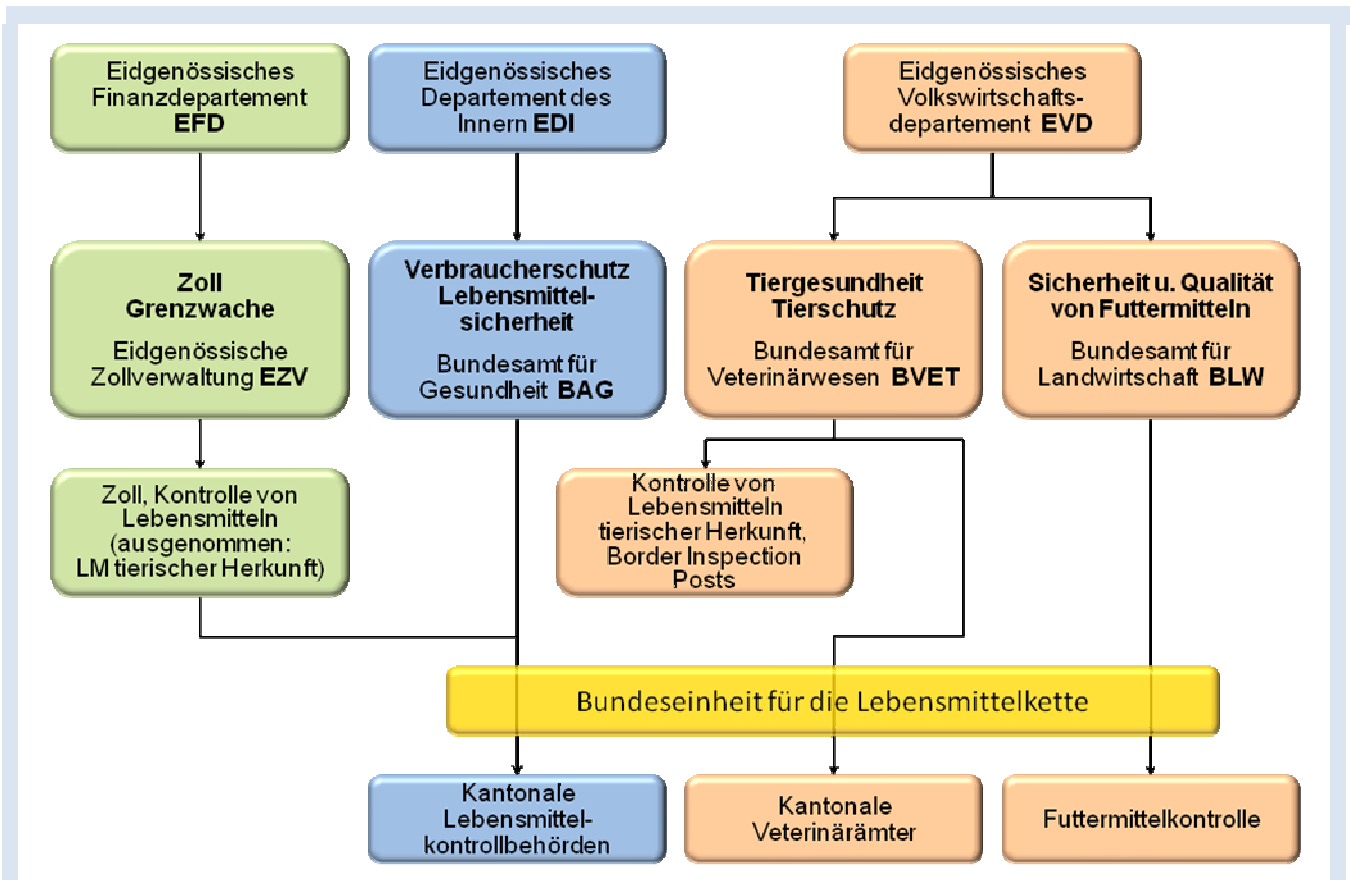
Eidgenössisches Finanzdepartement **EFD**

Eidgenössisches Departement des Innern **EDI**

Eidgenössisches Volkswirtschaftsdepartement **EVD**

**Zoll Grenzwache**

Eidgenössische Zollverwaltung **EZV**

**Verbraucherschutz Lebensmittelsicherheit**

Bundesamt für Gesundheit **BAG**

**Tiergesundheit Tierschutz**

Bundesamt für Veterinärwesen **BVET**

**Sicherheit u. Qualität von Futtermitteln**

Bundesamt für Landwirtschaft **BLW**

Zoll, Kontrolle von Lebensmitteln (ausgenommen: LM tierischer Herkunft)

Kontrolle von Lebensmitteln tierischer Herkunft, Border Inspection Posts

Bundeseinheit für die Lebensmittelkette

Kantonale Lebensmittelkontrollbehörden

Kantonale Veterinärämter

Futtermittelkontrolle